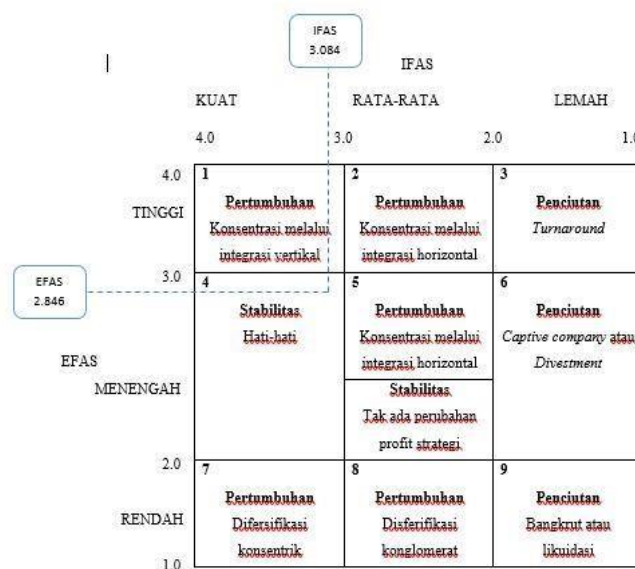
IFAS
3.084

IFAS

KUAT RATA-RATA LEMAH

4.0 3.0 2.0 1.0

| | | | |
|---|---|---|---|
| 4.0 TINGGI | 1 **Pertumbuhan** Konsentrasi melalui integrasi vertikal | 2 **Pertumbuhan** Konsentrasi melalui integrasi horizontal | 3 **Penciutan** *Turnaround* |
| 3.0 EFAS MENENGAH | 4 **Stabilitas** Hati-hati | 5 **Pertumbuhan** Konsentrasi melalui integrasi horizontal / **Stabilitas** Tak ada perubahan profit strategi | 6 **Penciutan** *Captive company* atau *Divestment* |
| 2.0 RENDAH | 7 **Pertumbuhan** Difersifikasi konsentrik | 8 **Pertumbuhan** Disferifikasi konglomerat | 9 **Penciutan** Bangkrut atau likuidasi |

1.0

EFAS
2.846